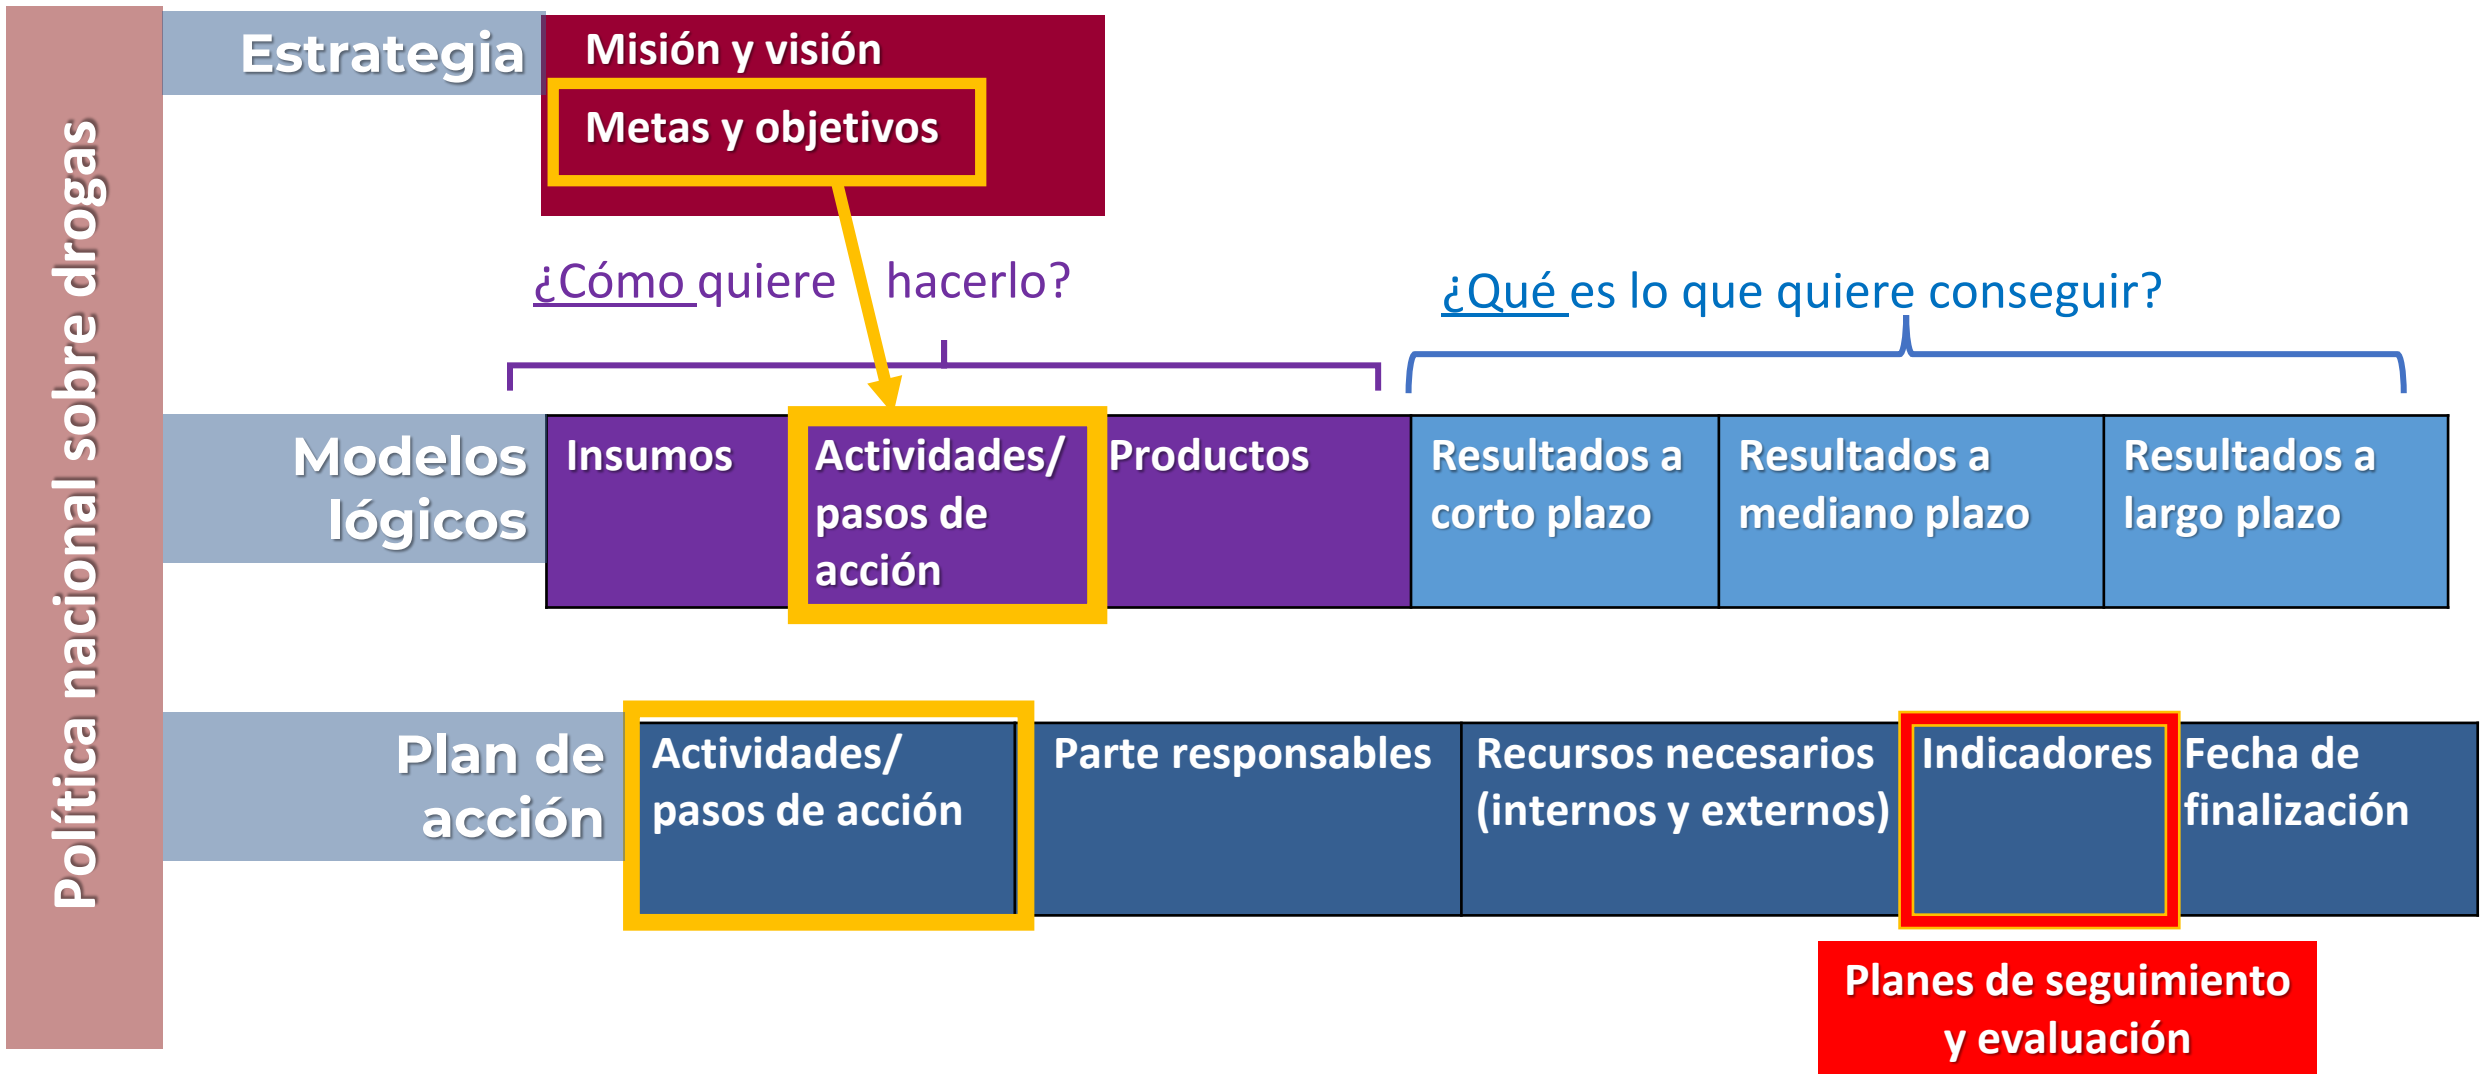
Política nacional sobre drogas

Estrategia

Misión y visión

Metas y objetivos

¿Cómo quiere hacerlo?

¿Qué es lo que quiere conseguir?

Modelos lógicos

| Insumos | Actividades/ pasos de acción | Productos | Resultados a corto plazo | Resultados a mediano plazo | Resultados a largo plazo |
|---|---|---|---|---|---|

Plan de acción

| Actividades/ pasos de acción | Parte responsables | Recursos necesarios (internos y externos) | Indicadores | Fecha de finalización |
|---|---|---|---|---|

Planes de seguimiento y evaluación